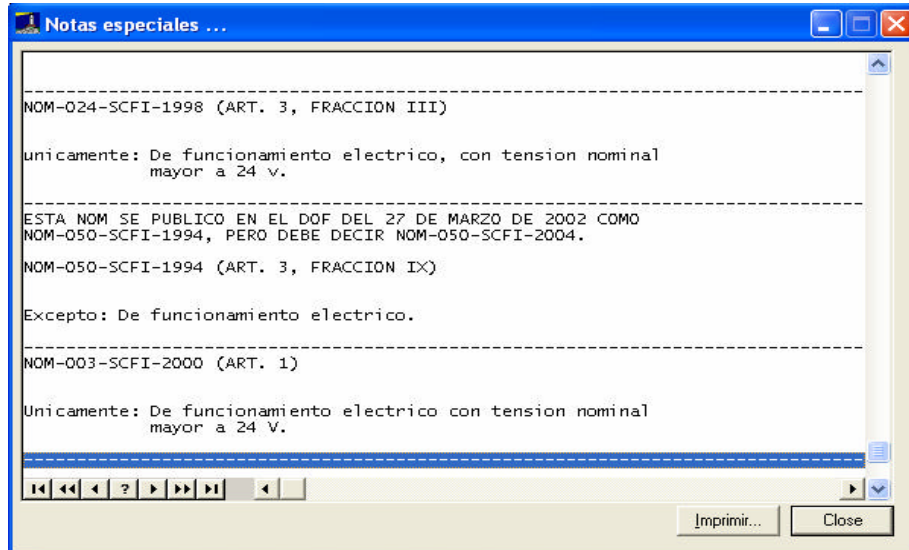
Notas especiales ...

NOM-024-SCFI-1998 (ART. 3, FRACCION III)

unicamente: De funcionamiento electrico, con tension nominal mayor a 24 v.

ESTA NOM SE PUBLICO EN EL DOF DEL 27 DE MARZO DE 2002 COMO NOM-050-SCFI-1994, PERO DEBE DECIR NOM-050-SCFI-2004.

NOM-050-SCFI-1994 (ART. 3, FRACCION IX)

Excepto: De funcionamiento electrico.

NOM-003-SCFI-2000 (ART. 1)

Unicamente: De funcionamiento electrico con tension nominal mayor a 24 V.

?

Imprimir...

Close